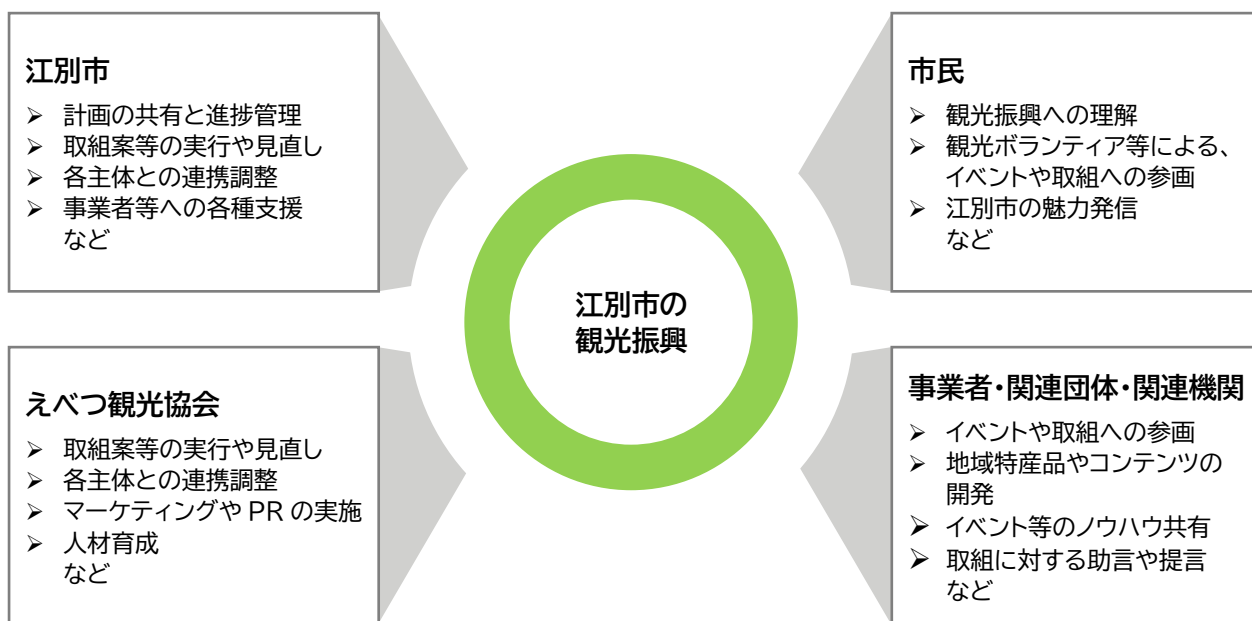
江別市

➢ 計画の共有と進捗管理
➢ 取組案等の実行や見直し
➢ 各主体との連携調整
➢ 事業者等への各種支援
など

市民

➢ 観光振興への理解
➢ 観光ボランティア等による、イベントや取組への参画
➢ 江別市の魅力発信
など

江別市の
観光振興

えべつ観光協会

➢ 取組案等の実行や見直し
➢ 各主体との連携調整
➢ マーケティングや PR の実施
➢ 人材育成
など

事業者・関連団体・関連機関

➢ イベントや取組への参画
➢ 地域特産品やコンテンツの開発
➢ イベント等のノウハウ共有
➢ 取組に対する助言や提言
など